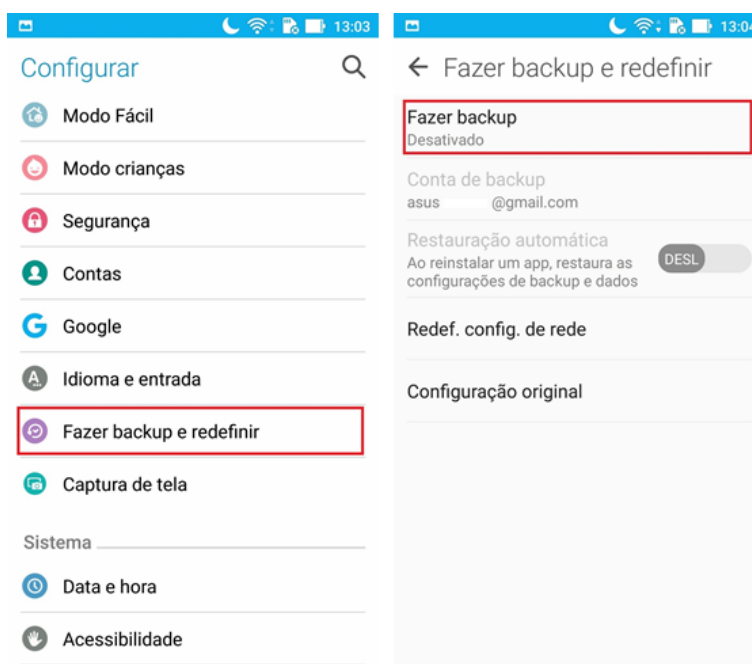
13:03

Configurar

Modo Fácil

Modo crianças

Segurança

Contas

Google

Idioma e entrada

Fazer backup e redefinir

Captura de tela

Sistema

Data e hora

Acessibilidade

13:04

← Fazer backup e redefinir

Fazer backup
Desativado

Conta de backup
asus @gmail.com

Restauração automática
Ao reinstalar um app, restaura as configurações de backup e dados

DESL

Redef. config. de rede

Configuração original